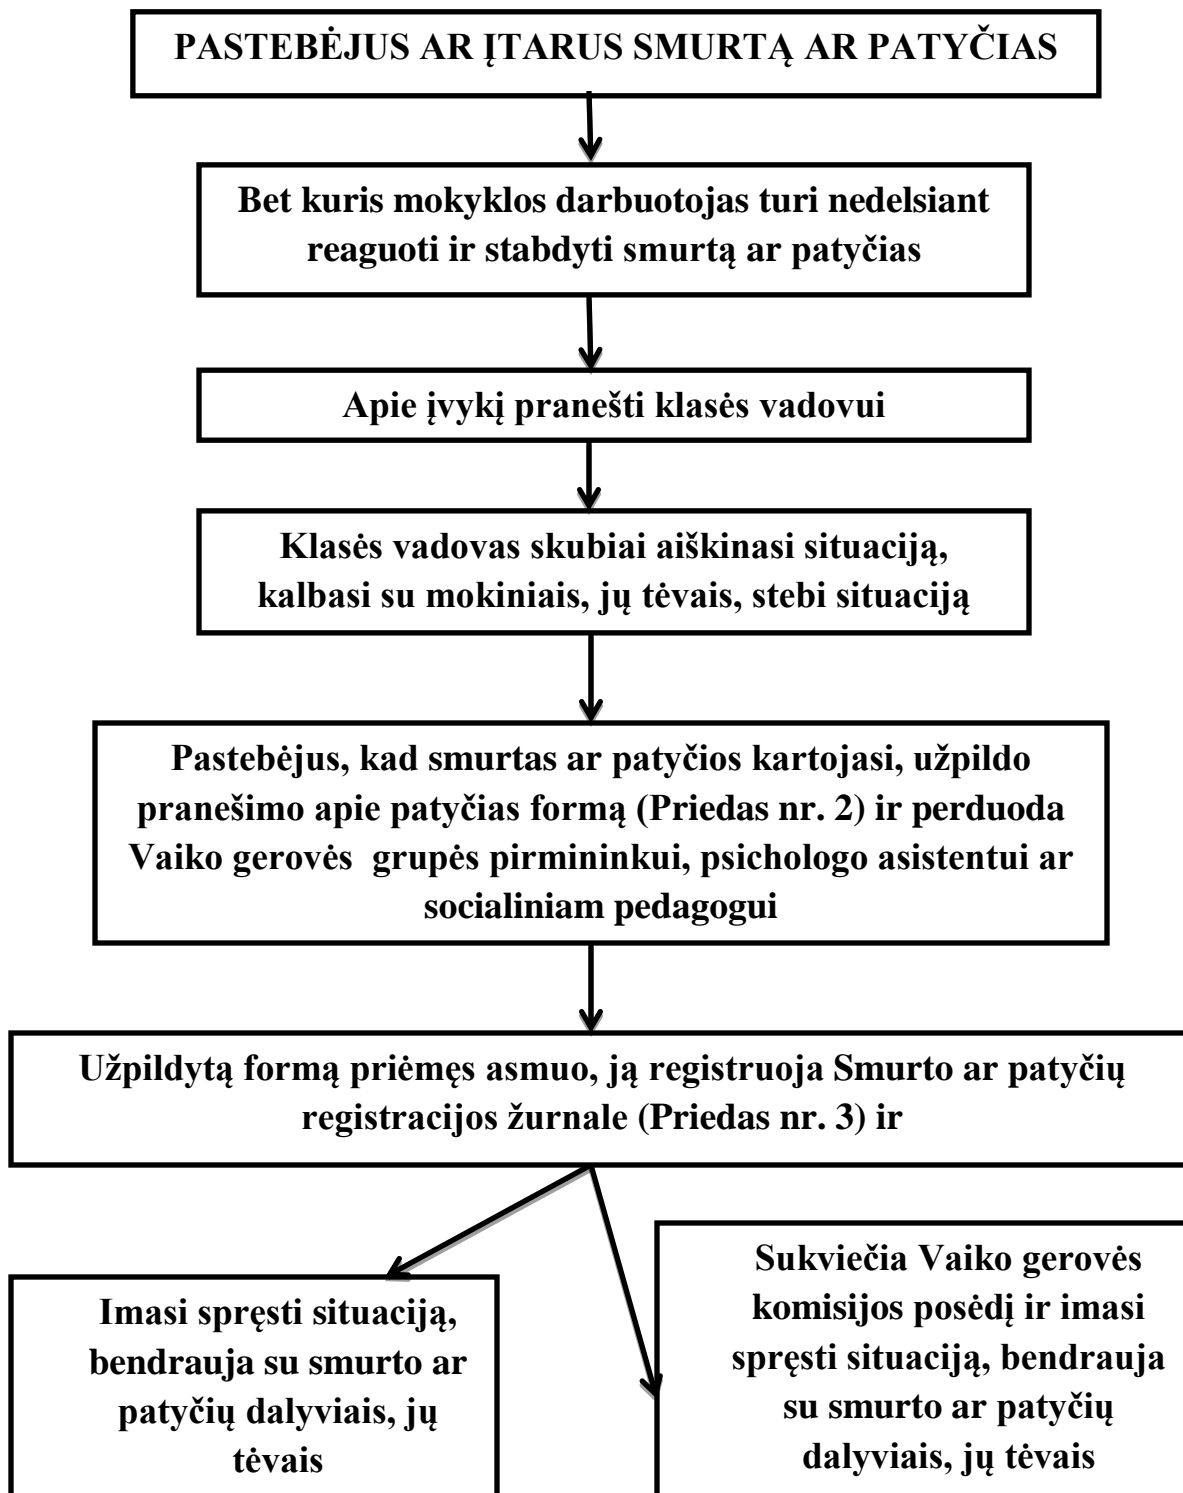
PASTEBĖJUS AR ĮTARUS SMURTĄ AR PATYČIAS

Bet kuris mokyklos darbuotojas turi nedelsiant reaguoti ir stabdyti smurtą ar patyčias

Apie įvykį pranešti klasės vadovui

Klasės vadovas skubiai aiškinasi situaciją, kalbasi su mokiniais, jų tėvais, stebi situaciją

Pastebėjus, kad smurtas ar patyčios kartojasi, užpildo pranešimo apie patyčias formą (Priedas nr. 2) ir perduoda Vaiko gerovės grupės pirmininkui, psichologo asistentui ar socialiniam pedagogui

Užpildytą formą priėmęs asmuo, ją registruoja Smurto ar patyčių registracijos žurnale (Priedas nr. 3) ir

Imasi spręsti situaciją, bendrauja su smurto ar patyčių dalyviais, jų tėvais

Sukviečia Vaiko gerovės komisijos posėdį ir imasi spręsti situaciją, bendrauja su smurto ar patyčių dalyviais, jų tėvais